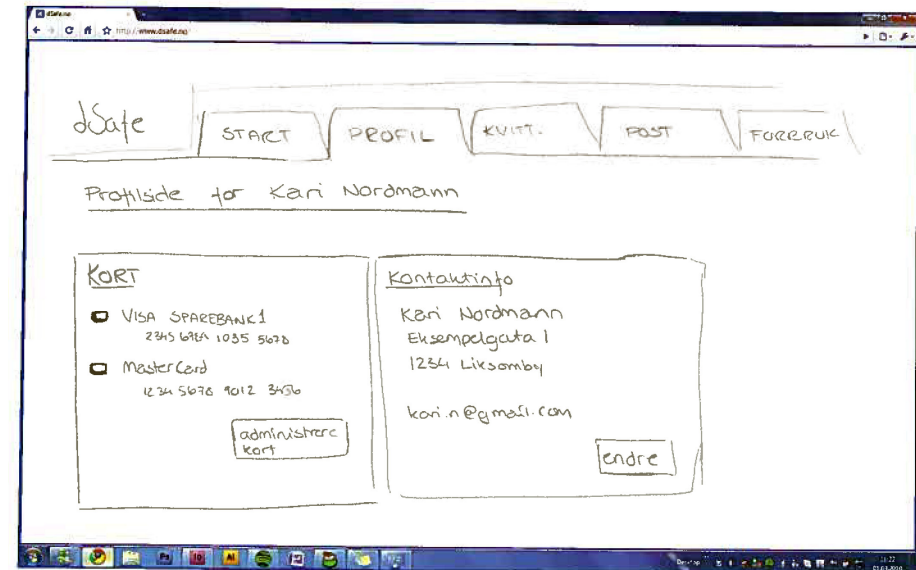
dSafe.no
http://www.dsafe.no/

dSafe

START | PROFIL | KVITT. | POST | FORBRUK

Profilside for Kari Nordmann

KORT

VISA SPAREBANK 1
2345 6789 1035 5678

MasterCard
1234 5678 9012 3456

administrere kort

Kontaktinfo

Kari Nordmann
Eksempelgata 1
1234 Liksomby

kari.n@gmail.com

endre

Desktop
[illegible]